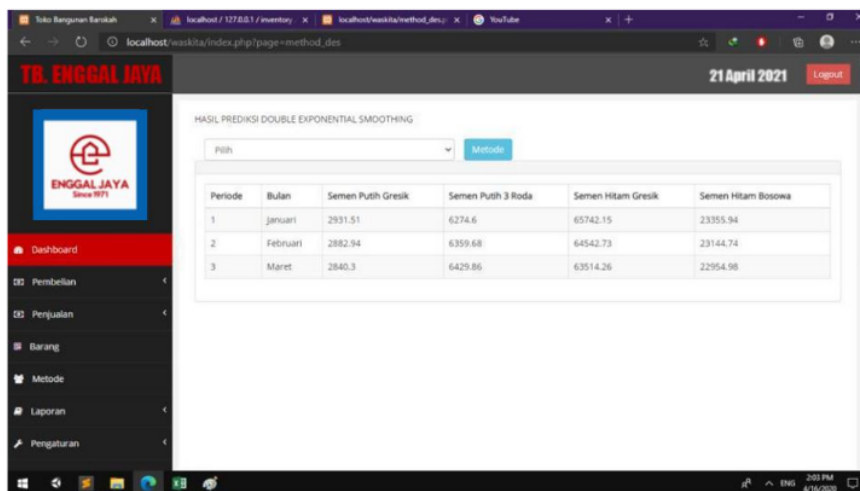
Toko Bangunan Barokah | localhost / 127.0.0.1 / inventory | localhost/waskita/method_des | YouTube

localhost/waskita/index.php?page=method_des

TB. ENGGAL JAYA

21 April 2021

Logout

ENGGAL JAYA
Since 1971

Dashboard

Pembelian

Penjualan

Barang

Metode

Laporan

Pengaturan

HASIL PREDIKSI DOUBLE EXPONENTIAL SMOOTHING

Pilih

Metode

| Periode | Bulan | Semen Putih Gresik | Semen Putih 3 Roda | Semen Hitam Gresik | Semen Hitam Bosowa |
|---|---|---|---|---|---|
| 1 | Januari | 2931.51 | 6274.6 | 65742.15 | 23355.94 |
| 2 | Februari | 2882.94 | 6359.68 | 64542.73 | 23144.74 |
| 3 | Maret | 2840.3 | 6429.86 | 63514.26 | 22954.98 |

ENG 2:03 PM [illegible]